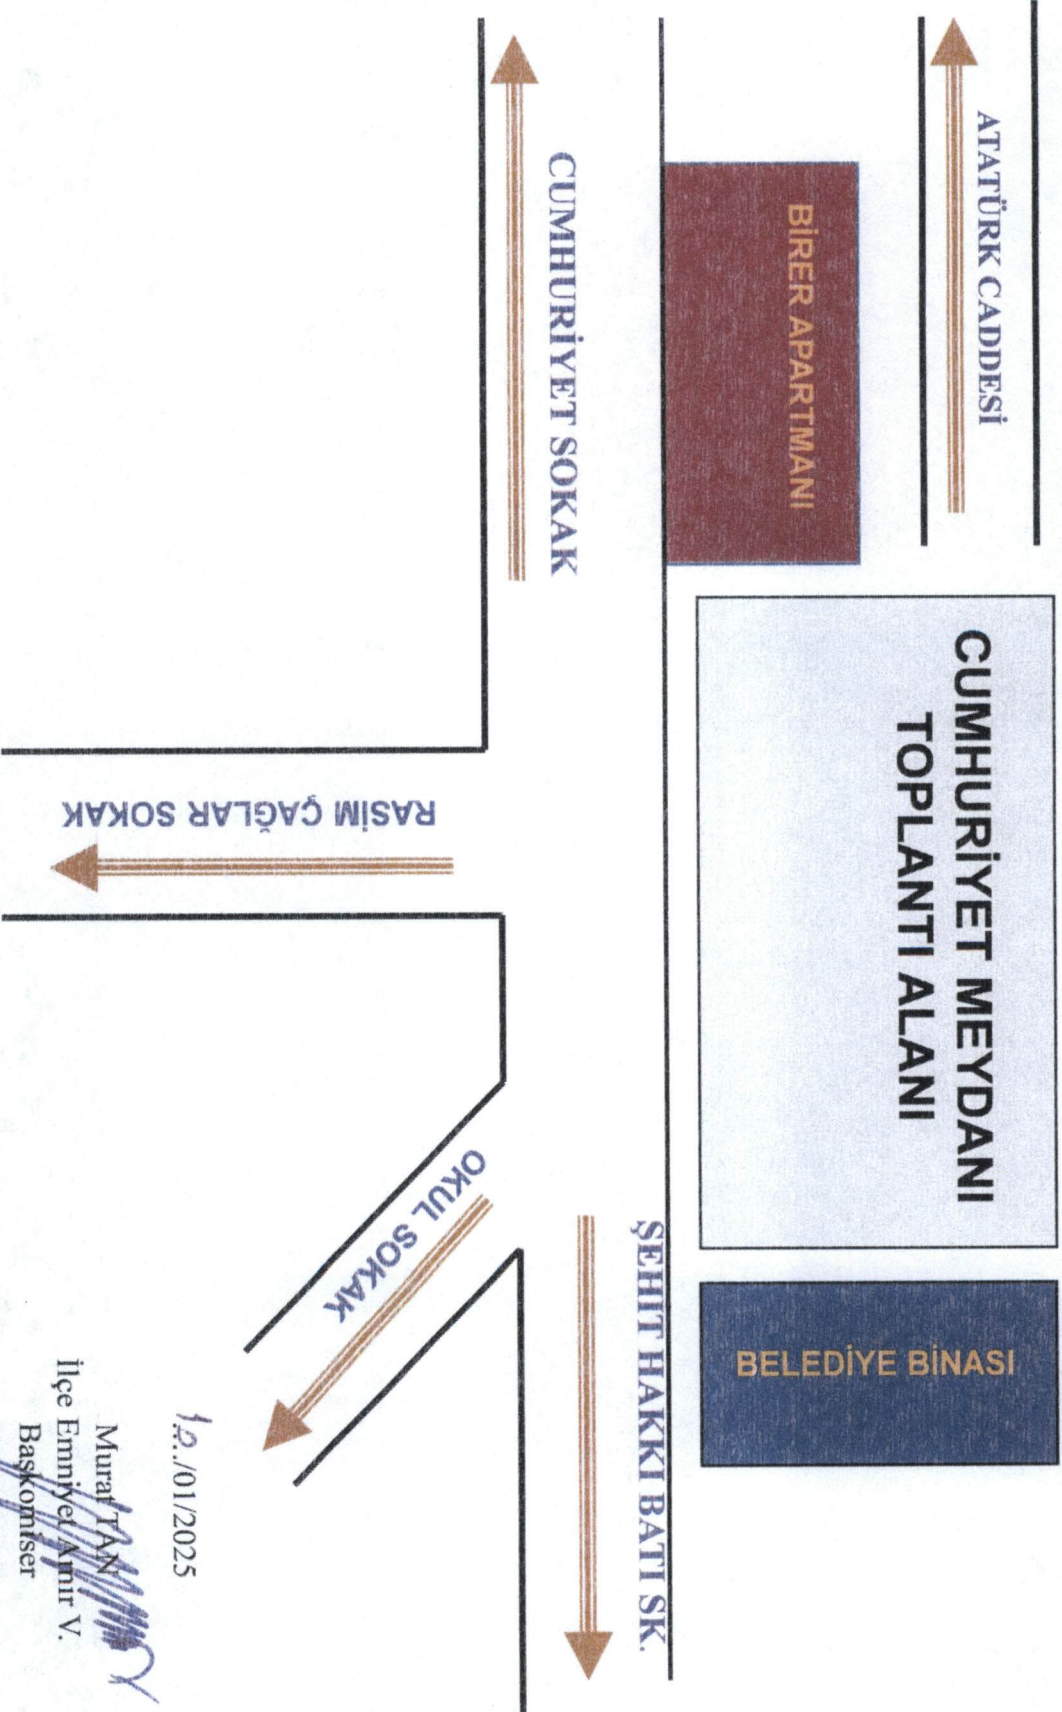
ATATÜRK CADDESİ

BİRER APARTMANI

CUMHURİYET MEYDANI TOPLANTI ALANI

BELEDİYE BİNASI

CUMHURİYET SOKAK

RASİM ÇAĞLAR SOKAK

OKUL SOKAK

ŞEHİT HAKKI BATI SK.

12./01/2025

Murat TAN
İlçe Emniyet Amir V.
Başkomiser